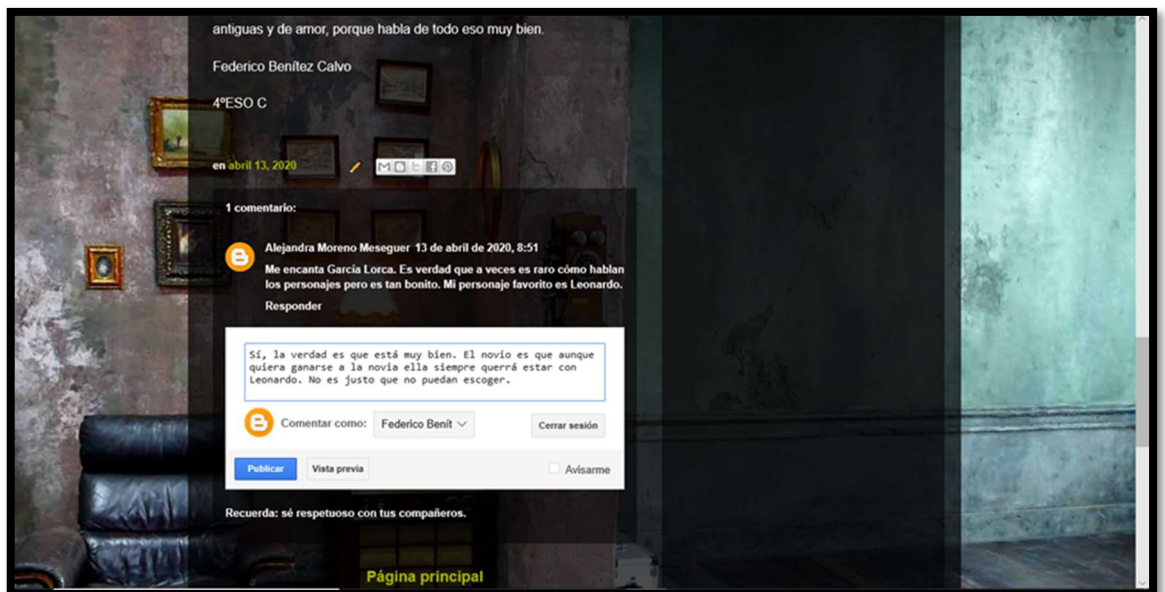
antiguas y de amor, porque habla de todo eso muy bien.

Federico Benítez Calvo

4ºESO C

en abril 13, 2020

1 comentario:

Alejandra Moreno Meseguer 13 de abril de 2020, 8:51

Me encanta García Lorca. Es verdad que a veces es raro cómo hablan los personajes pero es tan bonito. Mi personaje favorito es Leonardo.

Responder

Sí, la verdad es que está muy bien. El novio es que aunque quiera ganarse a la novia ella siempre querrá estar con Leonardo. No es justo que no puedan escoger.

Comentar como: Federico Benit

Cerrar sesión

Publicar

Vista previa

Avisarme

Recuerda: sé respetuoso con tus compañeros.

Página principal